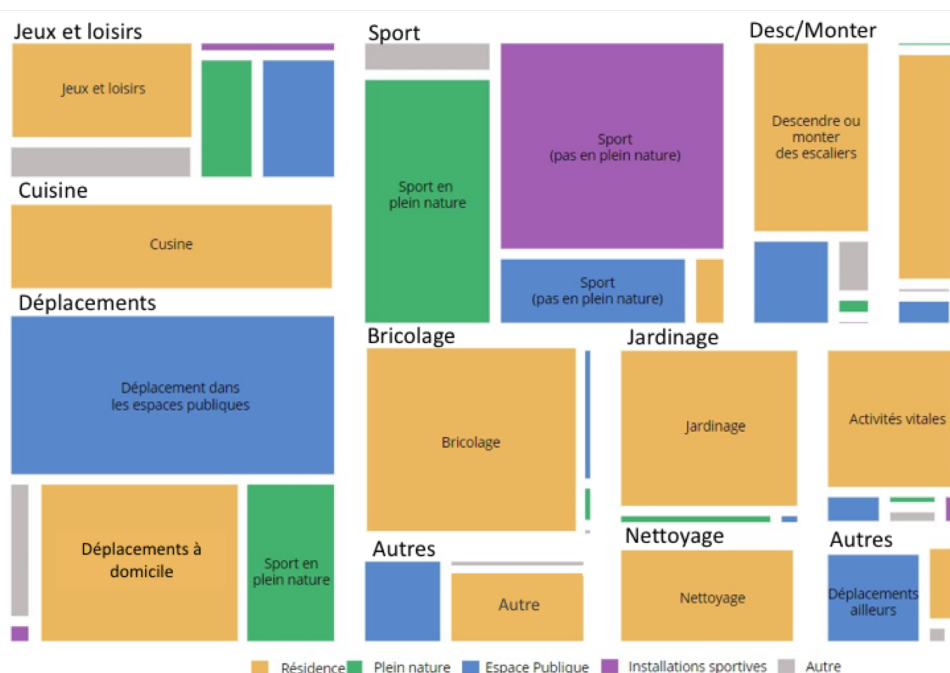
Jeux et loisirs

Jeux et loisirs

Cuisine

Cusine

Déplacements

Déplacement dans les espaces publiques

Déplacements à domicile

Sport en plein nature

Sport

Sport en plein nature

Sport (pas en plein nature)

Sport (pas en plein nature)

Desc/Monter

Descendre ou monter des escaliers

Bricolage

Bricolage

Jardinage

Jardinage

Activités vitales

Autres

Autre

Nettoyage

Nettoyage

Autres

Déplacements ailleurs

Résidence Plein nature Espace Publique Installations sportives Autre